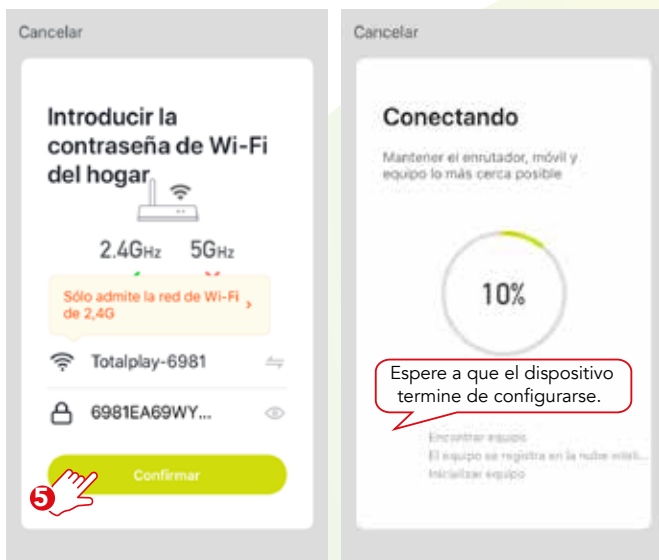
Cancelar

Introducir la contraseña de Wi-Fi del hogar

2.4GHz 5GHz

Sólo admite la red de Wi-Fi de 2,4G

Totalplay-6981

6981EA69WY...

Confirmar

5

Cancelar

Conectando

Mantener el enrutador, móvil y equipo lo más cerca posible

10%

Espere a que el dispositivo termine de configurarse.

Encontrar equipo
El equipo se registra en la nube intel...
Inicializar equipo